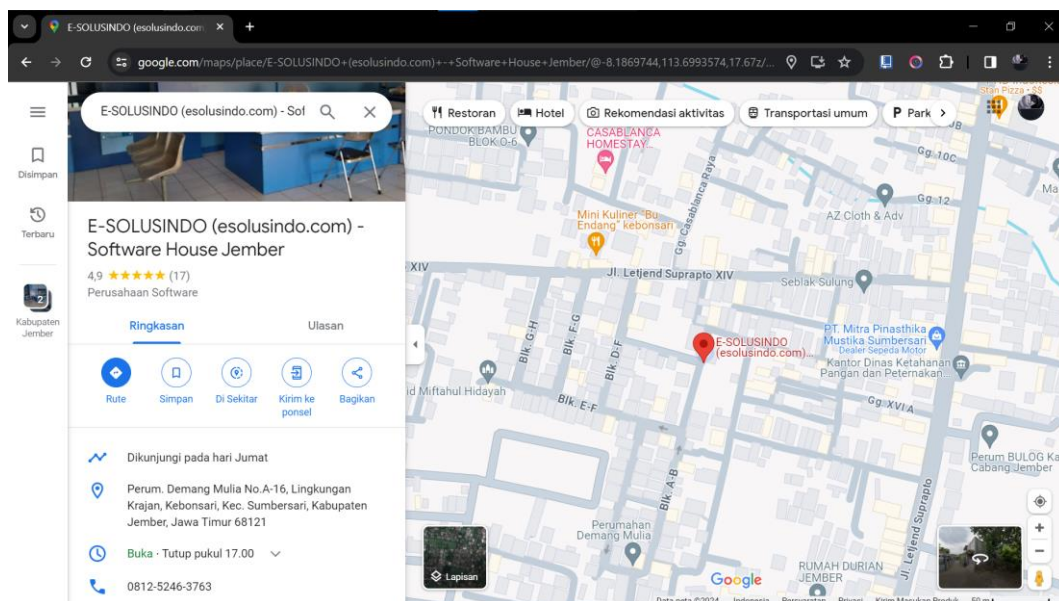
E-SOLUSINDO (esolusindo.com ×
google.com/maps/place/E-SOLUSINDO+(esolusindo.com)+-+Software+House+Jember/@-8.1869744,113.6993574,17.67z/...

E-SOLUSINDO (esolusindo.com) - Sof

Disimpan
Terbaru
Kabupaten Jember

E-SOLUSINDO (esolusindo.com) - Software House Jember
4,9 ★★★★★ (17)
Perusahaan Software

Ringkasan
Ulasan

Rute
Simpan
Di Sekitar
Kirim ke ponsel
Bagikan

Dikunjungi pada hari Jumat

Perum. Demang Mulia No.A-16, Lingkungan Krajan, Kebonsari, Kec. Sumbersari, Kabupaten Jember, Jawa Timur 68121

Buka · Tutup pukul 17.00

0812-5246-3763

Restoran
Hotel
Rekomendasi aktivitas
Transportasi umum
Park

PONDOK BAMBU BLOK 0-6
CASABLANCA HOMESTAY
Stan Pizza - SS
Gg 10c
Gg 12
AZ Cloth & Adv
Mini Kuliner "Bu Endang" kebonsari
Gg. Casablanca Raya
XIV
Jl. Letjend Suprapto XIV
Seblak Sulung
Blk G-H
Blk F-G
Blk D-F
E-SOLUSINDO (esolusindo.com)...
PT. Mitra Pinasthika Mustika Sumbersari
Dealer Sepeda Motor
Kantor Dinas Ketahanan Pangan dan Peternakan...
id Miftahul Hidayah
Blk E-F
Gg XVI A
Perum BULOG Ka Cabang Jember
Blk A-B
Perumahan Demang Mulia
Jl. Letjend Suprapto
RUMAH DURIAN JEMBER
Lapisan
Google
Data peta ©2024 Indonesia Persyaratan Privasi Kirim Masukan Produk 50 m